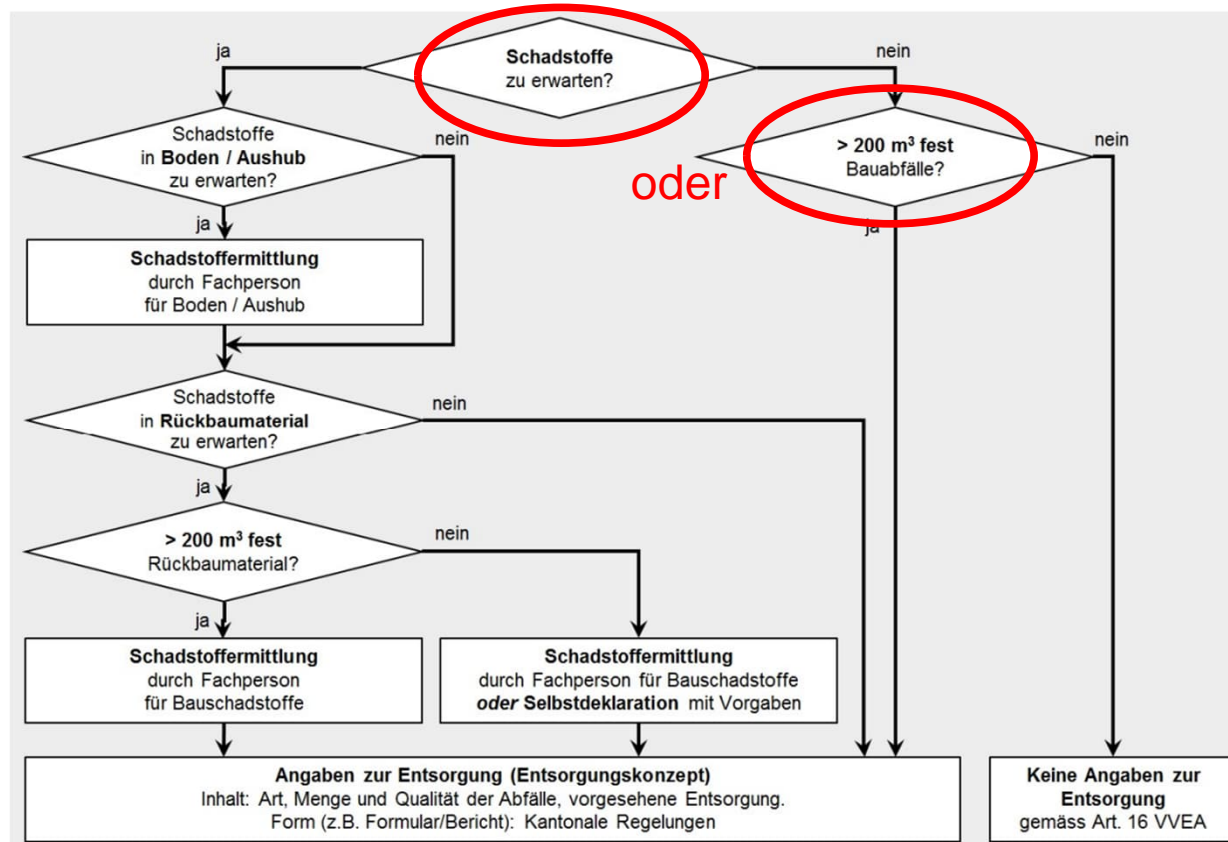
Schadstoffe zu erwarten?

ja

nein

Schadstoffe in Boden / Aushub zu erwarten?

nein

> 200 m³ fest Bauabfälle?

nein

oder

ja

ja

Schadstoffermittlung durch Fachperson für Boden / Aushub

Schadstoffe in Rückbaumaterial zu erwarten?

nein

ja

> 200 m³ fest Rückbaumaterial?

nein

ja

Schadstoffermittlung durch Fachperson für Bauschadstoffe

Schadstoffermittlung durch Fachperson für Bauschadstoffe ***oder*** **Selbstdeklaration** mit Vorgaben

Angaben zur Entsorgung (Entsorgungskonzept)
Inhalt: Art, Menge und Qualität der Abfälle, vorgesehene Entsorgung.
Form (z.B. Formular/Bericht): Kantonale Regelungen

Keine Angaben zur Entsorgung
gemäss Art. 16 VVEA